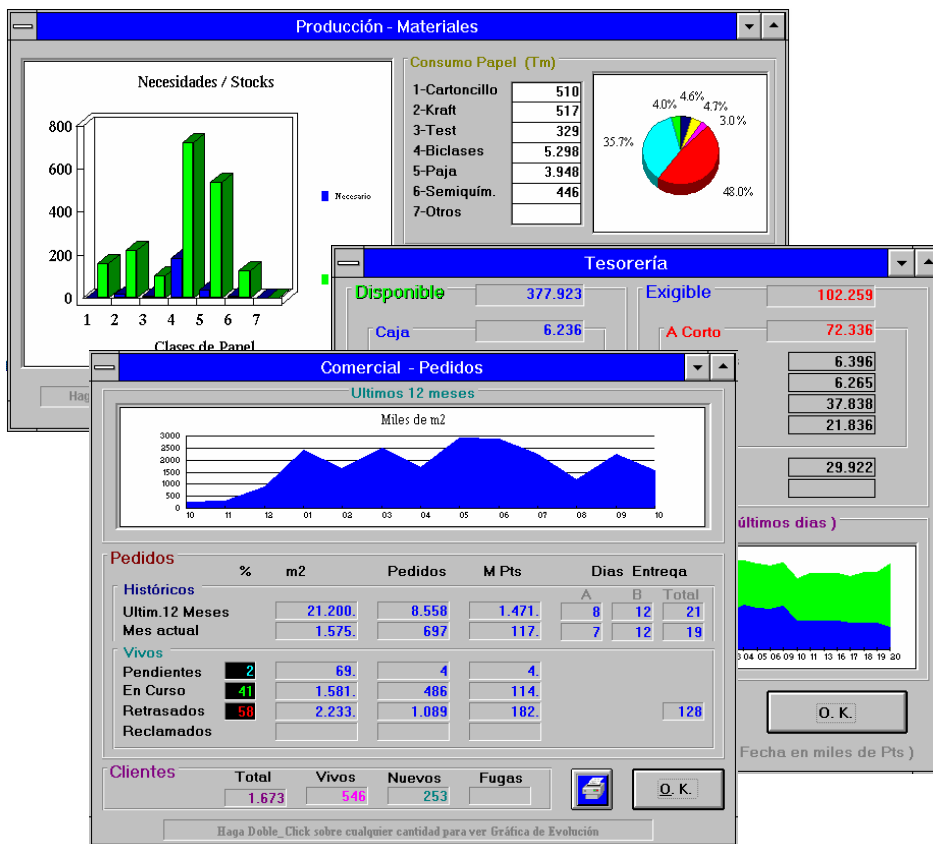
Producción - Materiales

Necesidades / Stocks

800
600
400
200
0

1 2 3 4 5 6 7

Clases de Papel

Necesario

Consumo Papel (Tm)

| | |
|---|---|
| 1-Cartoncillo | 510 |
| 2-Kraft | 517 |
| 3-Test | 329 |
| 4-Biclases | 5.298 |
| 5-Paja | 3.948 |
| 6-Semiquím. | 446 |
| 7-Otros | |

4.0% 4.6% 4.7% 3.0% 35.7% 48.0%

Hag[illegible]

Tesorería

Disponible 377.923
Caja 6.236
Exigible 102.259
A Corto 72.336
6.396
6.265
37.838
21.836
29.922

últimos dias )

03 04 05 06 09 10 11 13 16 17 18 19 20

O. K.

Fecha en miles de Pts )

Comercial - Pedidos

Ultimos 12 meses

Miles de m2

3000
2500
2000
1500
1000
500
0

10 11 12 01 02 03 04 05 06 07 08 09 10

Pedidos

| | % | m2 | Pedidos | M Pts | Dias Entrega A | B | Total |
|---|---|---|---|---|---|---|---|
| Históricos | | | | | | | |
| Ultim.12 Meses | | 21.200. | 8.558 | 1.471. | 8 | 12 | 21 |
| Mes actual | | 1.575. | 697 | 117. | 7 | 12 | 19 |
| Vivos | | | | | | | |
| Pendientes | 2 | 69. | 4 | 4. | | | |
| En Curso | 41 | 1.581. | 486 | 114. | | | |
| Retrasados | 58 | 2.233. | 1.089 | 182. | | | 128 |
| Reclamados | | | | | | | |

Clientes

| Total | Vivos | Nuevos | Fugas |
|---|---|---|---|
| 1.673 | 546 | 253 | |

O. K.

Haga Doble_Click sobre cualquier cantidad para ver Gráfica de Evolución